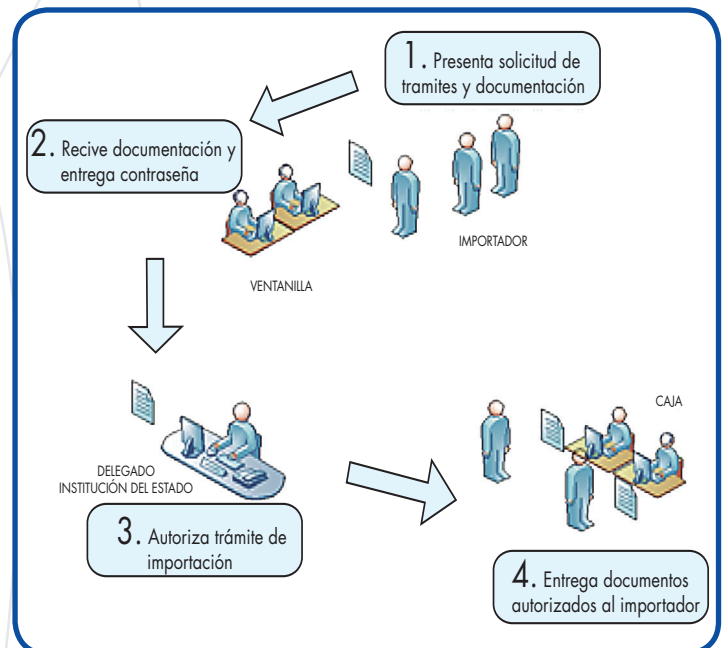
1. Presenta solicitud de tramites y documentación

2. Recive documentación y entrega contraseña

IMPORTADOR

VENTANILLA

CAJA

DELEGADO INSTITUCIÓN DEL ESTADO

3. Autoriza trámite de importación

4. Entrega documentos autorizados al importador